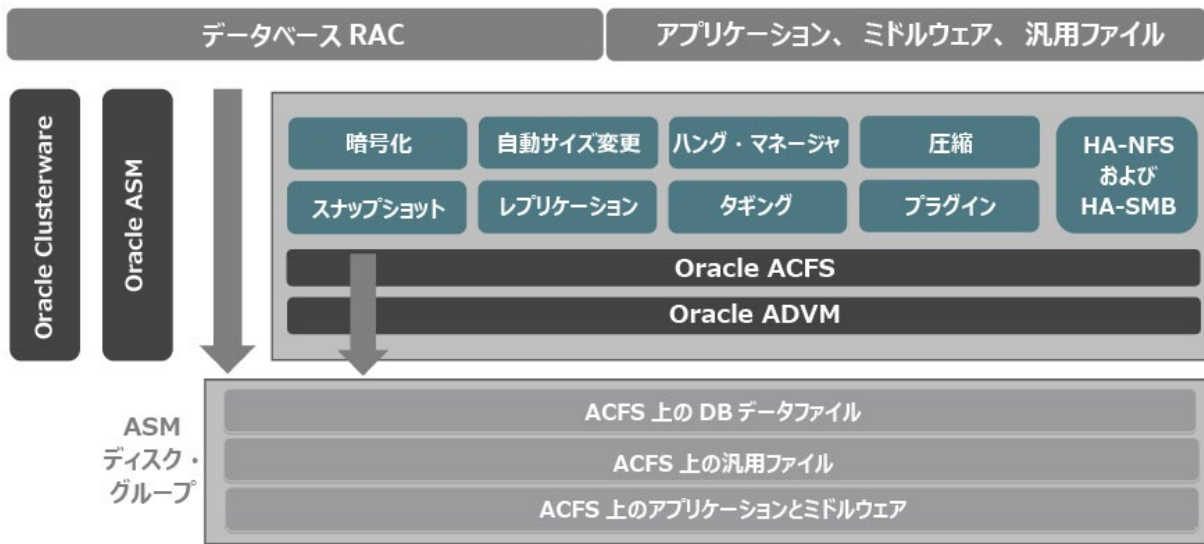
データベース RAC

アプリケーション、ミドルウェア、汎用ファイル

Oracle Clusterware

Oracle ASM

暗号化

自動サイズ変更

ハング・マネージャ

圧縮

HA-NFS および HA-SMB

スナップショット

レプリケーション

タギング

プラグイン

Oracle ACFS

Oracle ADVM

ASM ディスク・グループ

ACFS 上の DB データファイル

ACFS 上の汎用ファイル

ACFS 上のアプリケーションとミドルウェア